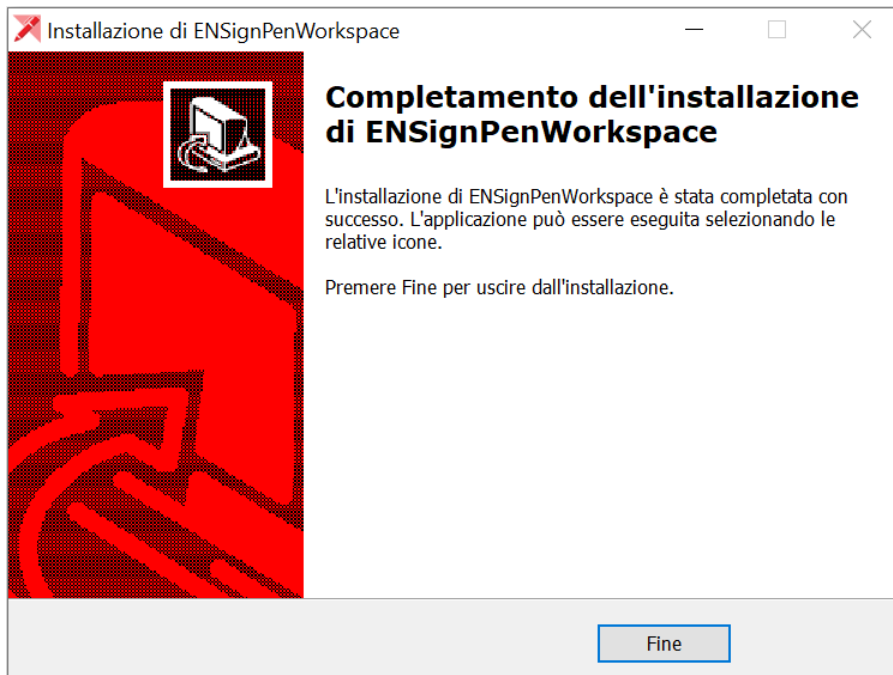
Installazione di ENSignPenWorkspace

Completamento dell'installazione di ENSignPenWorkspace

L'installazione di ENSignPenWorkspace è stata completata con successo. L'applicazione può essere eseguita selezionando le relative icone.

Premere Fine per uscire dall'installazione.

Fine